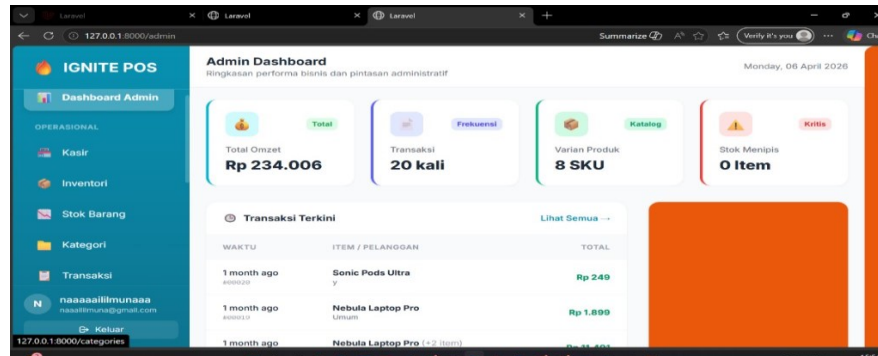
Laravel
Laravel
Laravel
127.0.0.1:8000/admin
Summarize
Verify it's you
IGNITE POS
Dashboard Admin
OPERASIONAL
Kasir
Inventori
Stok Barang
Kategori
Transaksi
naaaaailiImunaaa
naaailimuna@gmail.com
Keluar
127.0.0.1:8000/categories

Admin Dashboard
Ringkasan performa bisnis dan pintasan administratif
Monday, 06 April 2026

Total
Total Omzet
Rp 234.006

Frekuensi
Transaksi
20 kali

Katalog
Varian Produk
8 SKU

Kritis
Stok Menipis
0 Item

Transaksi Terkini
Lihat Semua →

| WAKTU | ITEM / PELANGGAN | TOTAL |
|---|---|---|
| 1 month ago #00020 | Sonic Pods Ultra y | Rp 249 |
| 1 month ago #00019 | Nebula Laptop Pro Umum | Rp 1.899 |
| 1 month ago | Nebula Laptop Pro (+2 item) | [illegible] |